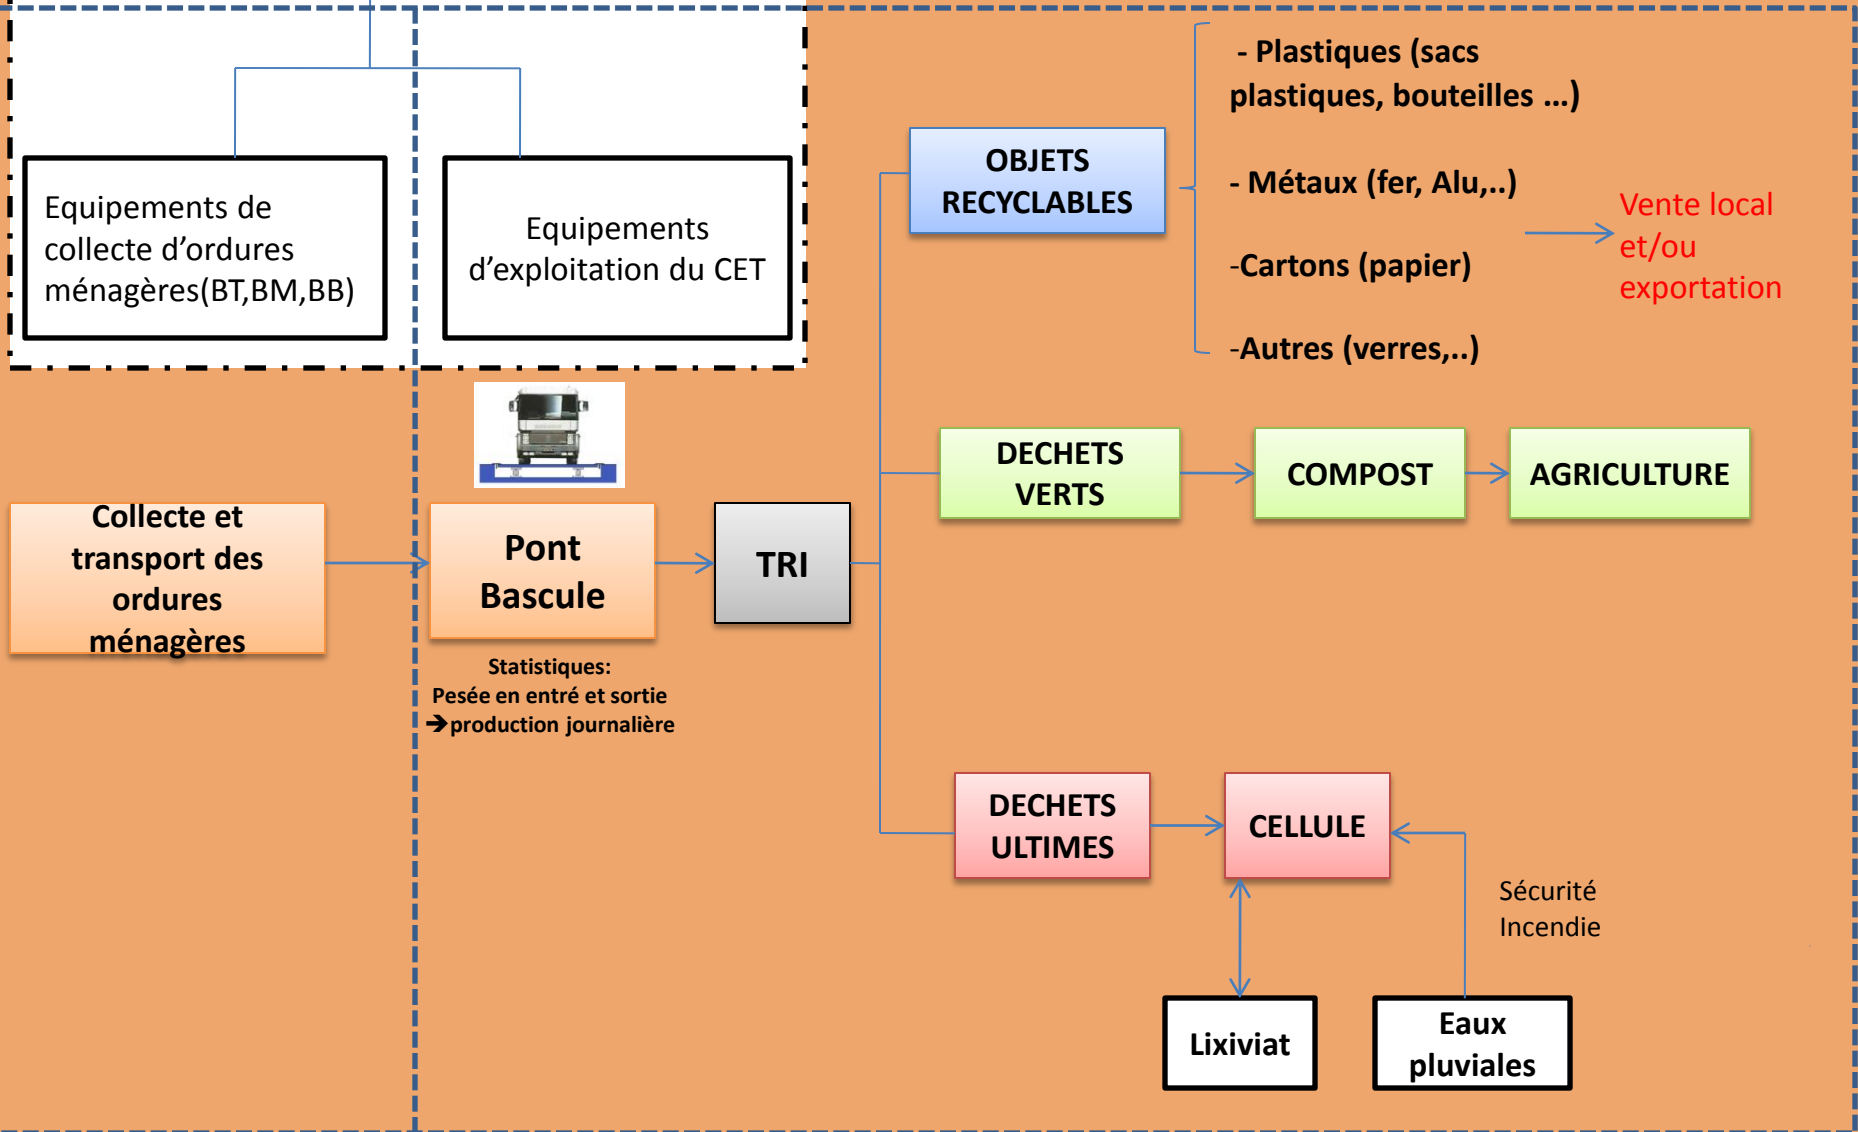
Equipements de collecte d’ordures ménagères(BT,BM,BB)

Equipements d’exploitation du CET

OBJETS RECYCLABLES

- Plastiques (sacs plastiques, bouteilles …)

- Métaux (fer, Alu,..)

-Cartons (papier)

-Autres (verres,..)

Vente local et/ou exportation

Collecte et transport des ordures ménagères

Pont Bascule

Statistiques:
Pesée en entré et sortie
→production journalière

TRI

DECHETS VERTS

COMPOST

AGRICULTURE

DECHETS ULTIMES

CELLULE

Sécurité Incendie

Lixiviat

Eaux pluviales